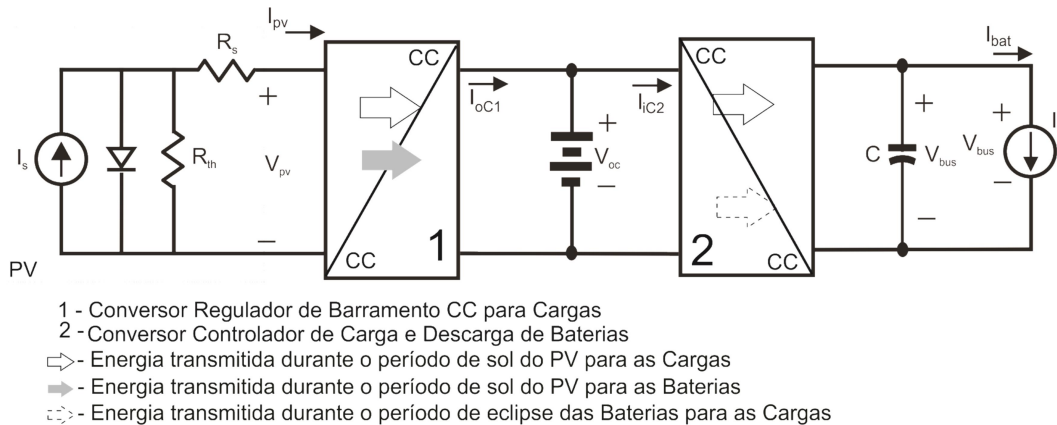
$I_{pv}$

$R_s$

$I_s$

$R_{th}$

+

$V_{pv}$

−

PV

CC

CC

1

$I_{oC1}$

+

$V_{oc}$

−

$I_{iC2}$

CC

2

CC

C

+

$V_{bus}$

−

$I_{bat}$

+

$V_{bus}$

−

I

1 - Conversor Regulador de Barramento CC para Cargas
2 - Conversor Controlador de Carga e Descarga de Baterias
- Energia transmitida durante o período de sol do PV para as Cargas
- Energia transmitida durante o período de sol do PV para as Baterias
- Energia transmitida durante o período de eclipse das Baterias para as Cargas